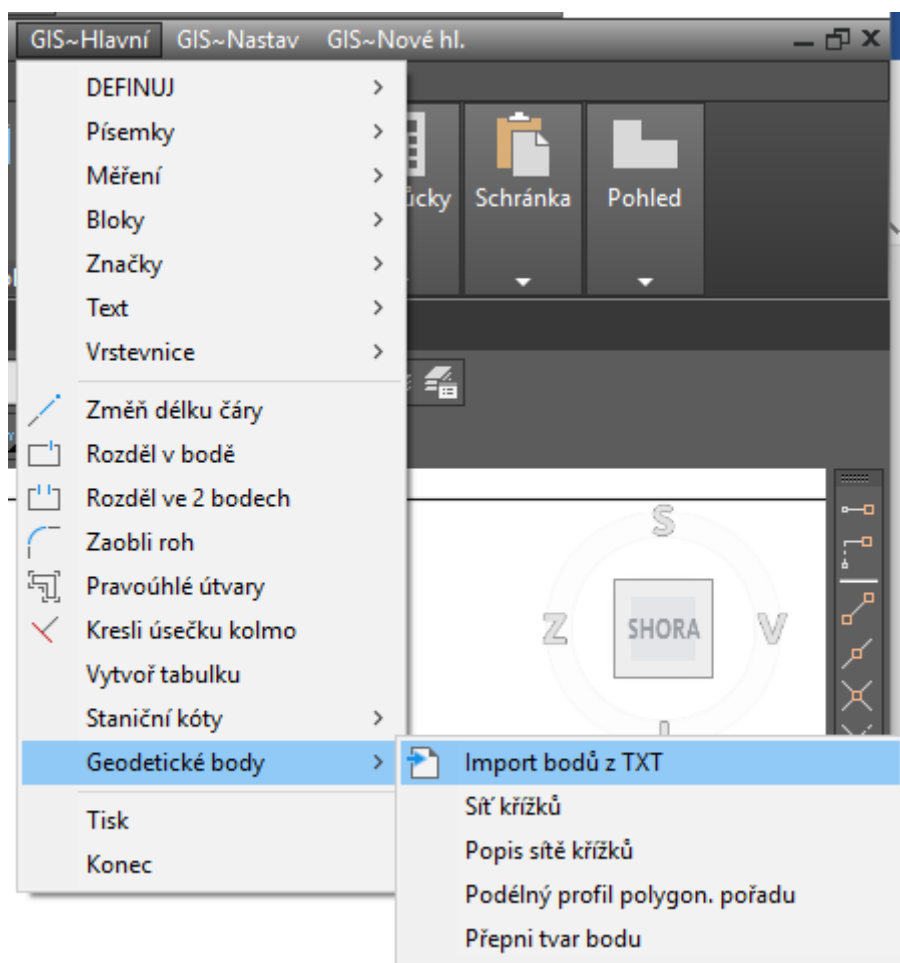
GIS~Hlavní GIS~Nastav GIS~Nové hl.

DEFINUJ
Písemky
Měření
Bloky
Značky
Text
Vrstevnice
Změň délku čáry
Rozděl v bodě
Rozděl ve 2 bodech
Zaobli roh
Pravoúhlé útvary
Kresli úsečku kolmo
Vytvoř tabulku
Staniční kóty
Geodetické body
Tisk
Konec

ücky
Schránka
Pohled

S
Z
SHORA
V

Import bodů z TXT
Síť křížků
Popis sítě křížků
Podélný profil polygon. pořadu
Přepni tvar bodu